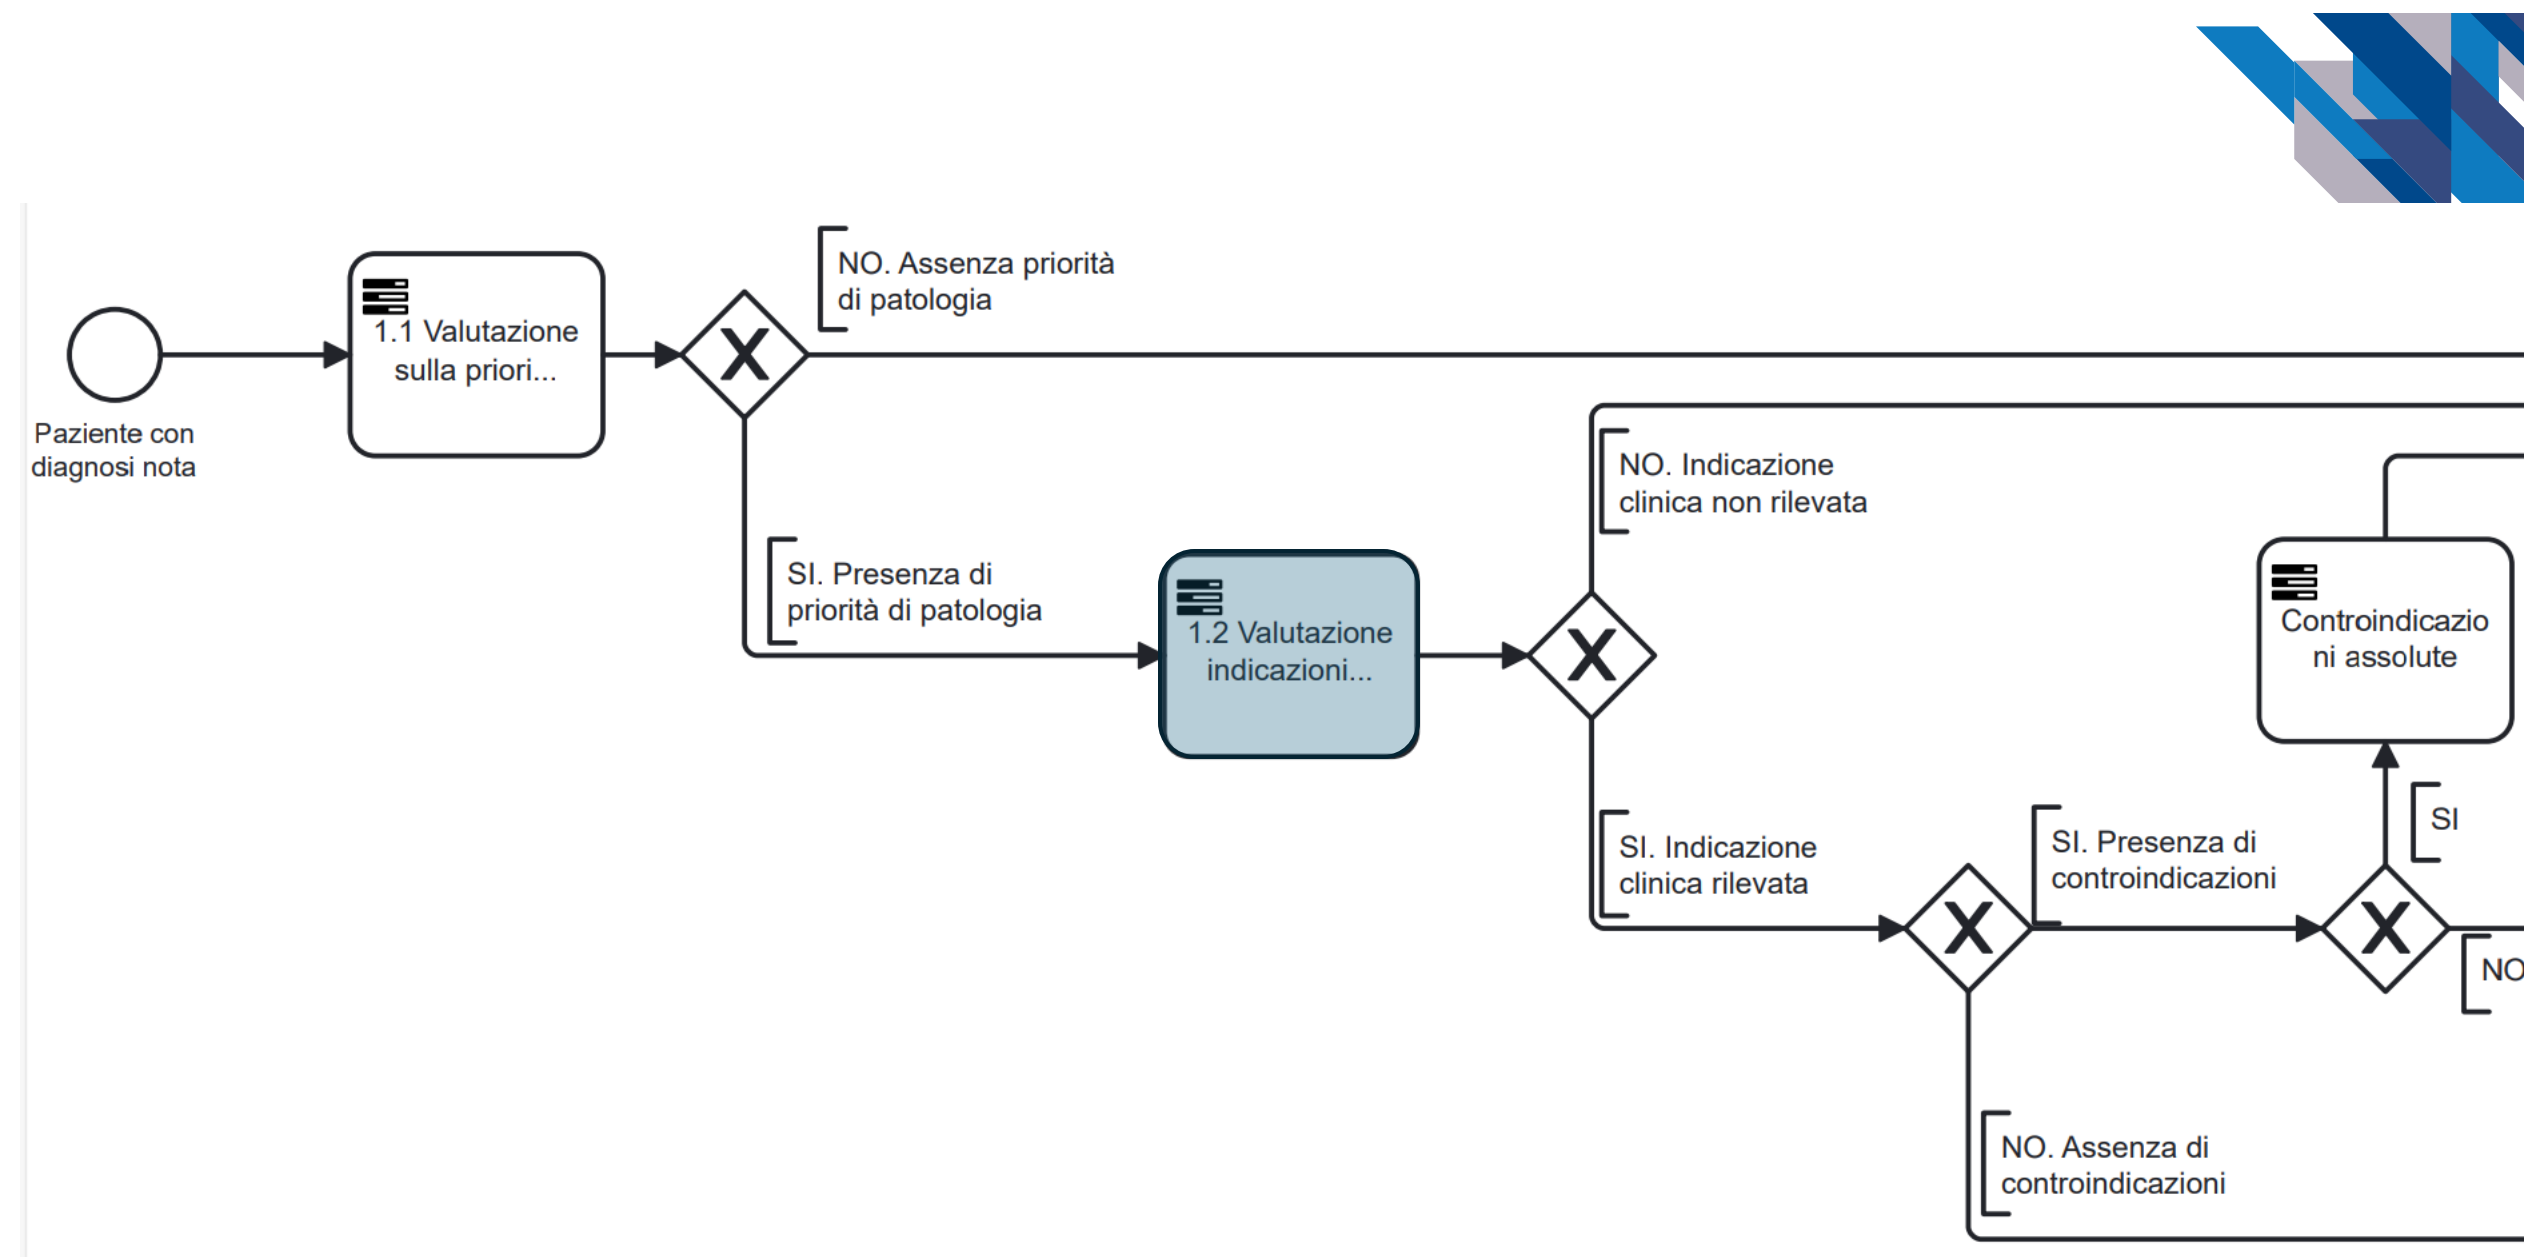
Paziente con diagnosi nota

1.1 Valutazione sulla priori...

NO. Assenza priorità di patologia

SI. Presenza di priorità di patologia

1.2 Valutazione indicazioni...

NO. Indicazione clinica non rilevata

SI. Indicazione clinica rilevata

SI. Presenza di controindicazioni

Controindicazioni assolute

SI

NO

NO. Assenza di controindicazioni